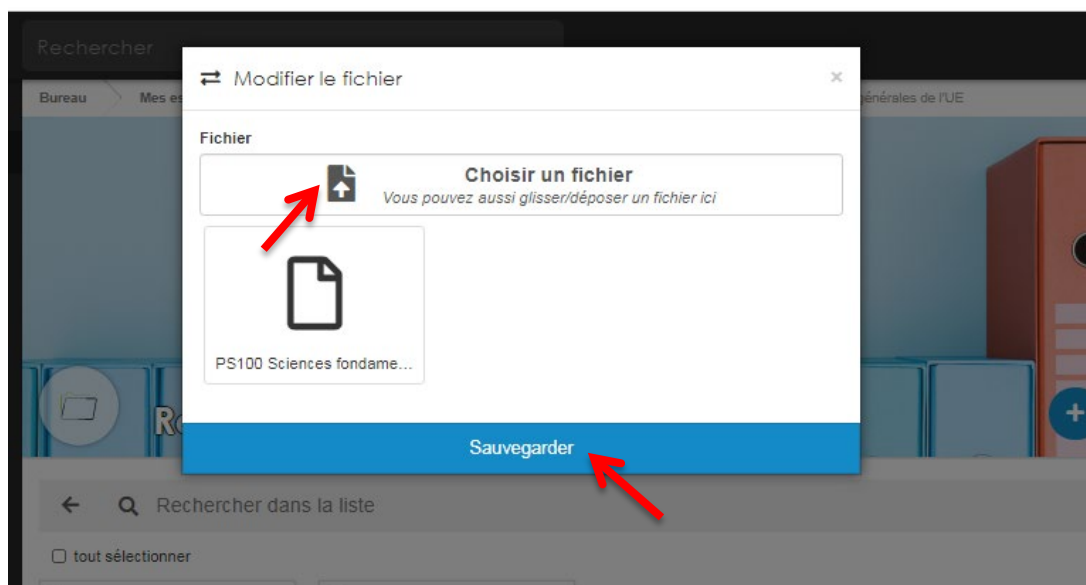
Rechercher

Bureau Mes es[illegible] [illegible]énérales de l'UE

Modifier le fichier ×

Fichier

Choisir un fichier
Vous pouvez aussi glisser/déposer un fichier ici

PS100 Sciences fondame...

Sauvegarder

R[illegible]

+

Rechercher dans la liste

tout sélectionner